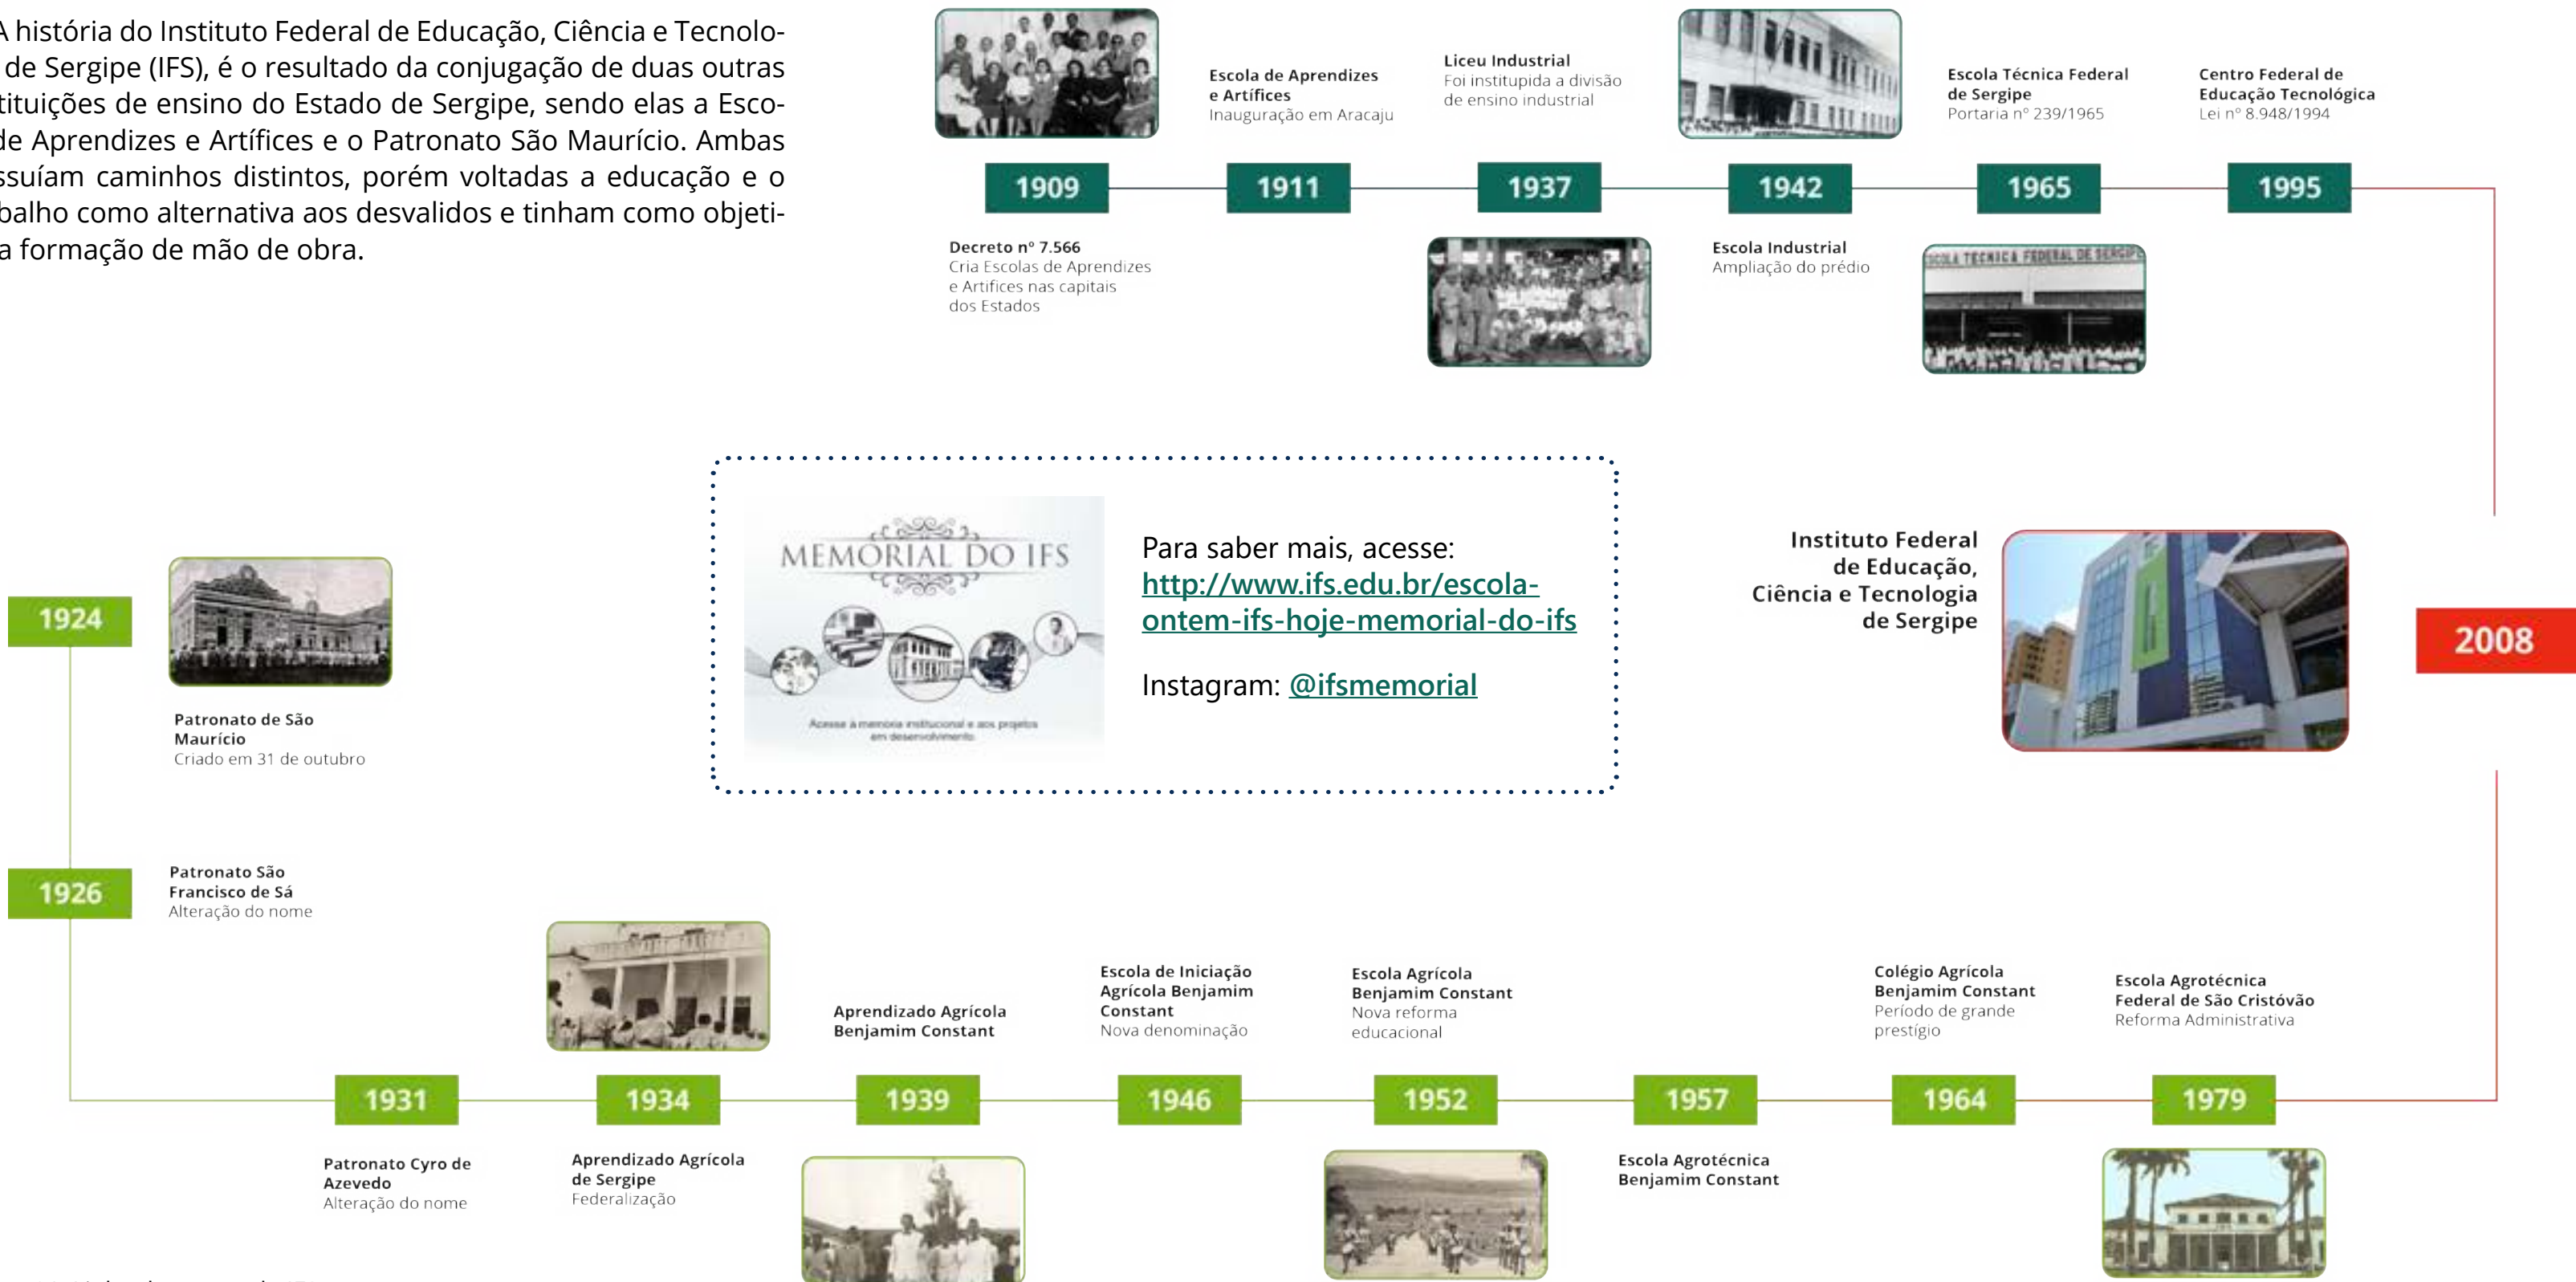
A história do Instituto Federal de Educação, Ciência e Tecnolo- de Sergipe (IFS), é o resultado da conjugação de duas outras tituições de ensino do Estado de Sergipe, sendo elas a Esco- de Aprendizes e Artífices e o Patronato São Maurício. Ambas ssuíam caminhos distintos, porém voltadas a educação e o balho como alternativa aos desvalidos e tinham como objeti- a formação de mão de obra.

1909
Decreto nº 7.566
Cria Escolas de Aprendizes e Artífices nas capitais dos Estados

1911
Escola de Aprendizes e Artífices
Inauguração em Aracaju

1937
Liceu Industrial
Foi instituída a divisão de ensino industrial

1942
Escola Industrial
Ampliação do prédio

1965
Escola Técnica Federal de Sergipe
Portaria nº 239/1965

1995
Centro Federal de Educação Tecnológica
Lei nº 8.948/1994

MEMORIAL DO IFS
Acesse a memória institucional e aos projetos em desenvolvimento

Para saber mais, acesse:
http://www.ifs.edu.br/escola-ontem-ifs-hoje-memorial-do-ifs

Instagram: @ifsmemorial

Instituto Federal de Educação, Ciência e Tecnologia de Sergipe

2008

1924
Patronato de São Maurício
Criado em 31 de outubro

1926
Patronato São Francisco de Sá
Alteração do nome

1931
Patronato Cyro de Azevedo
Alteração do nome

1934
Aprendizado Agrícola de Sergipe
Federalização

1939
Aprendizado Agrícola Benjamim Constant

1946
Escola de Iniciação Agrícola Benjamim Constant
Nova denominação

1952
Escola Agrícola Benjamim Constant
Nova reforma educacional

1957
Escola Agrotécnica Benjamim Constant

1964
Colégio Agrícola Benjamim Constant
Período de grande prestígio

1979
Escola Agrotécnica Federal de São Cristóvão
Reforma Administrativa